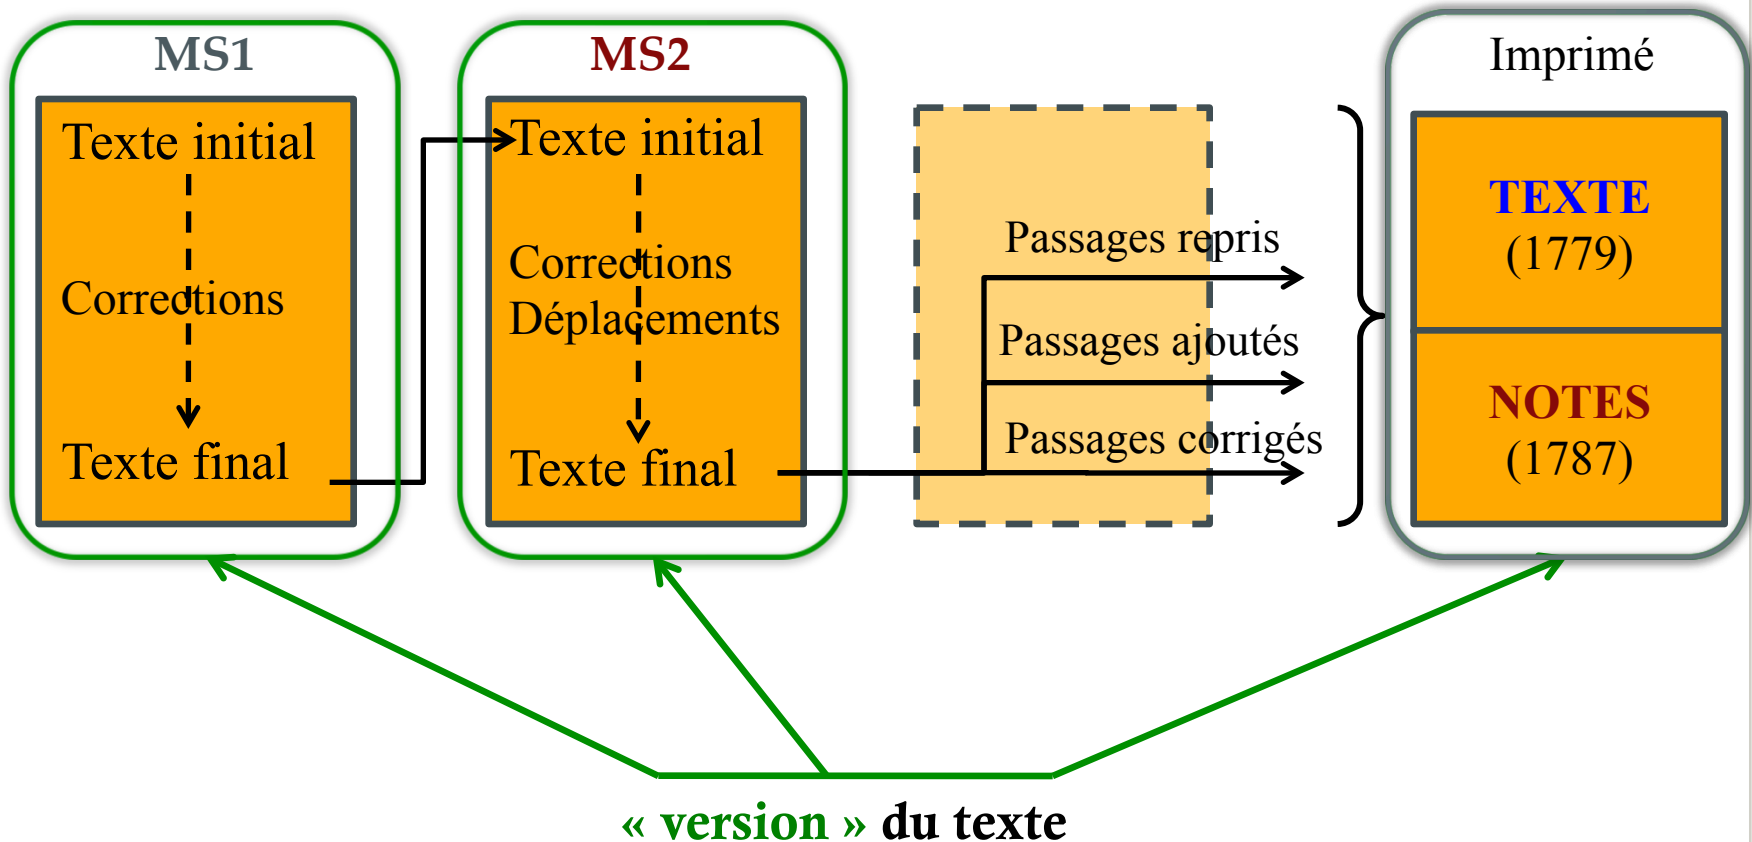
MS1

Texte initial

Corrections

Texte final

MS2

Texte initial

Corrections
Déplacements

Texte final

Passages repris

Passages ajoutés

Passages corrigés

Imprimé

TEXTE
(1779)

NOTES
(1787)

« version » du texte